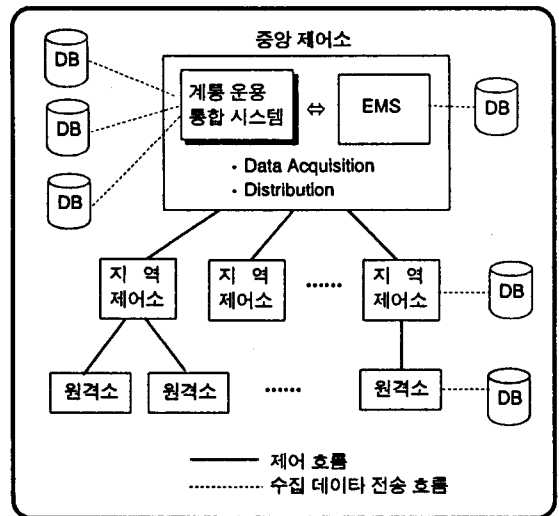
중앙 제어소

DB

DB

DB

계통 운용 통합 시스템 ⇔ EMS

DB

· Data Acquisition
· Distribution

지 역 제어소

지 역 제어소

......

지 역 제어소

DB

원격소

원격소

......

원격소

DB

제어 흐름
수집 데이타 전송 흐름